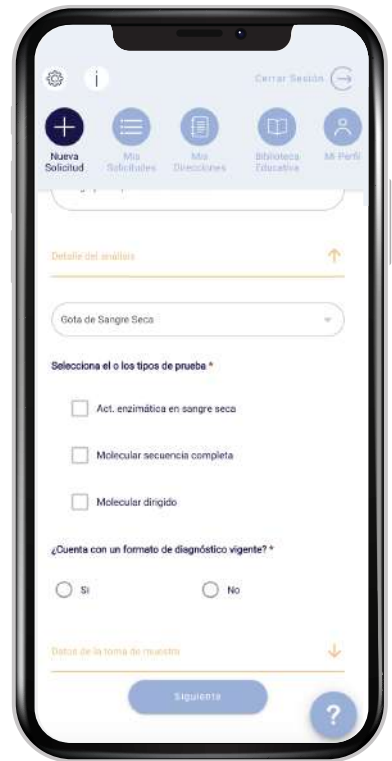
Cerrar Sesión

Nueva Solicitud

Mis Solicitudes

Mis Direcciones

Biblioteca Educativa

Mi Perfil

Detalle del análisis

Gota de Sangre Seca

Selecciona el o los tipos de prueba *

Act. enzimática en sangre seca

Molecular secuencia completa

Molecular dirigido

¿Cuenta con un formato de diagnóstico vigente? *

Si

No

Datos de la toma de muestra

Siguiente

?